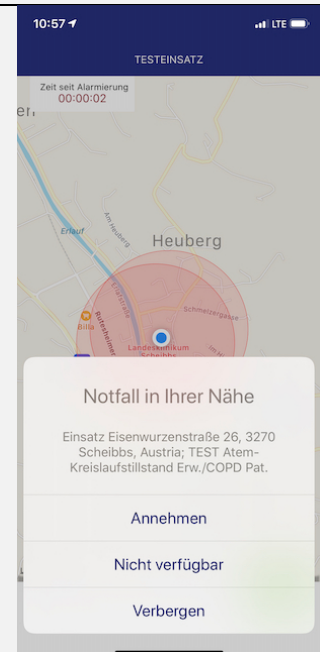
10:57
LTE

TESTEINSATZ

Zeit seit Alarmierung
00:00:02

er,

Am Heuberg

Erlauf

Heuberg

Schmelzergasse

Billa

Rottenheimer

Landesklinikum
Scheibbs

Notfall in Ihrer Nähe

Einsatz Eisenwurzenstraße 26, 3270 Scheibbs, Austria; TEST Atem-Kreislaufstillstand Erw./COPD Pat.

Annehmen

Nicht verfügbar

Verbergen